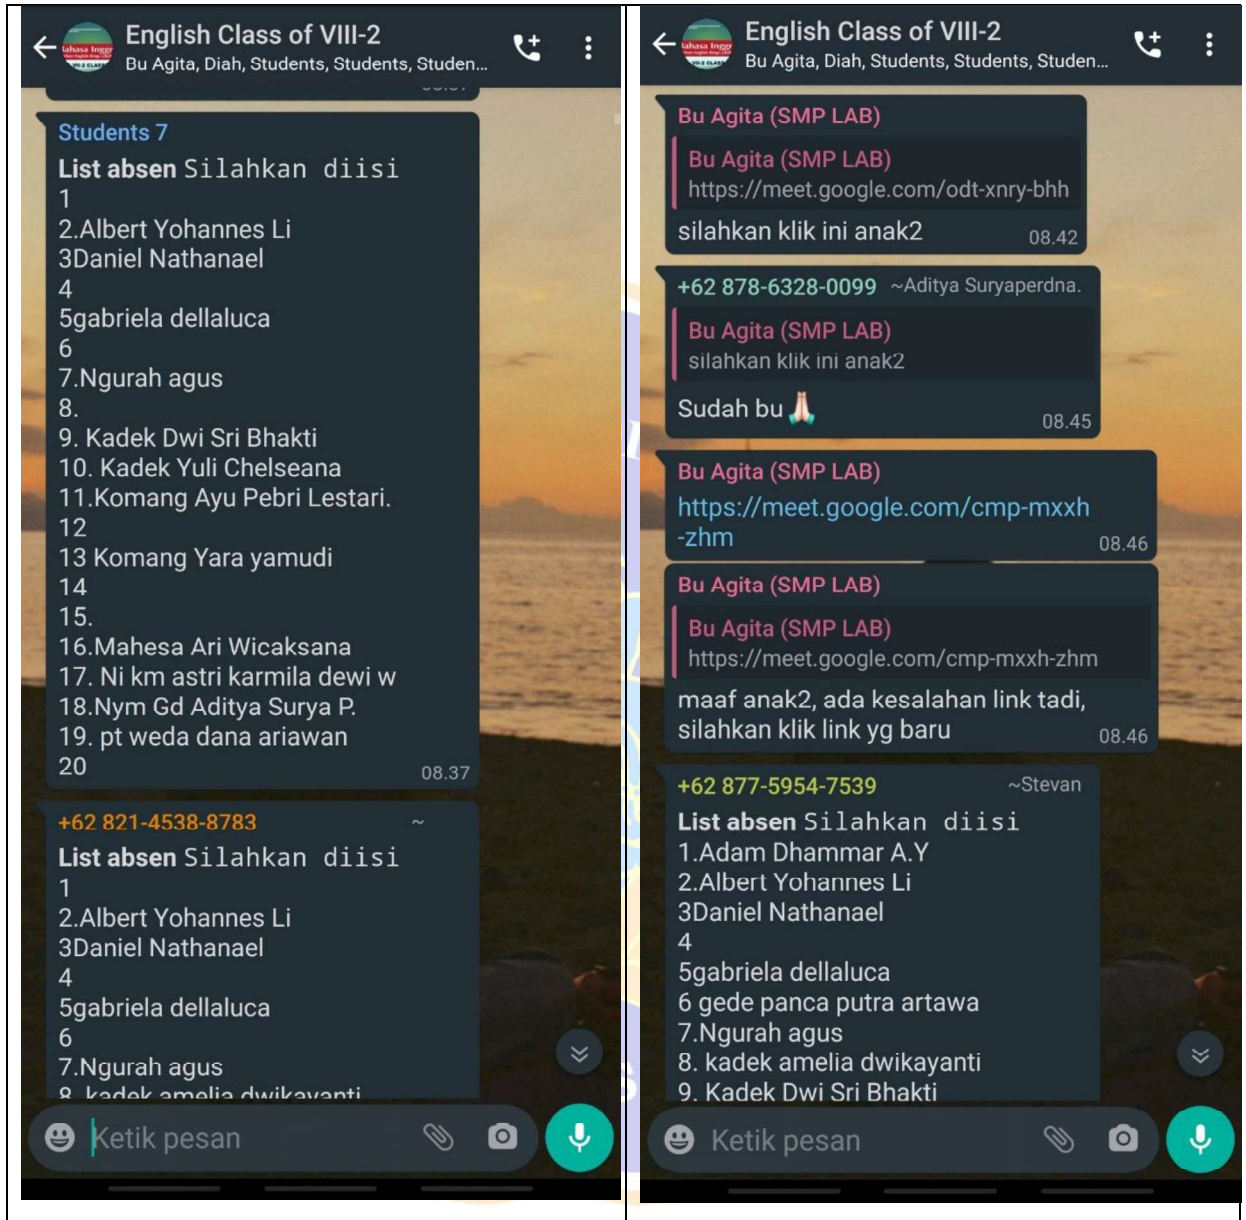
English Class of VIII-2
Bu Agita, Diah, Students, Students, Studen...

Students 7
List absen Silahkan diisi
1
2.Albert Yohannes Li
3Daniel Nathanael
4
5gabriela dellaluca
6
7.Ngurah agus
8.
9. Kadek Dwi Sri Bhakti
10. Kadek Yuli Chelseana
11.Komang Ayu Pebri Lestari.
12
13 Komang Yara yamudi
14
15.
16.Mahesa Ari Wicaksana
17. Ni km astri karmila dewi w
18.Nym Gd Aditya Surya P.
19. pt weda dana ariawan
20
08.37

+62 821-4538-8783 ~
List absen Silahkan diisi
1
2.Albert Yohannes Li
3Daniel Nathanael
4
5gabriela dellaluca
6
7.Ngurah agus
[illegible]

Ketik pesan

English Class of VIII-2
Bu Agita, Diah, Students, Students, Studen...

Bu Agita (SMP LAB)
Bu Agita (SMP LAB)
https://meet.google.com/odt-xnry-bhh
silahkan klik ini anak2 08.42

+62 878-6328-0099 ~Aditya Suryaperdna.
Bu Agita (SMP LAB)
silahkan klik ini anak2
Sudah bu 🙏 08.45

Bu Agita (SMP LAB)
https://meet.google.com/cmp-mxxh-zhm 08.46

Bu Agita (SMP LAB)
Bu Agita (SMP LAB)
https://meet.google.com/cmp-mxxh-zhm
maaf anak2, ada kesalahan link tadi, silahkan klik link yg baru 08.46

+62 877-5954-7539 ~Stevan
List absen Silahkan diisi
1.Adam Dhammar A.Y
2.Albert Yohannes Li
3Daniel Nathanael
4
5gabriela dellaluca
6 gede panca putra artawa
7.Ngurah agus
8. kadek amelia dwikayanti
9. Kadek Dwi Sri Bhakti

Ketik pesan